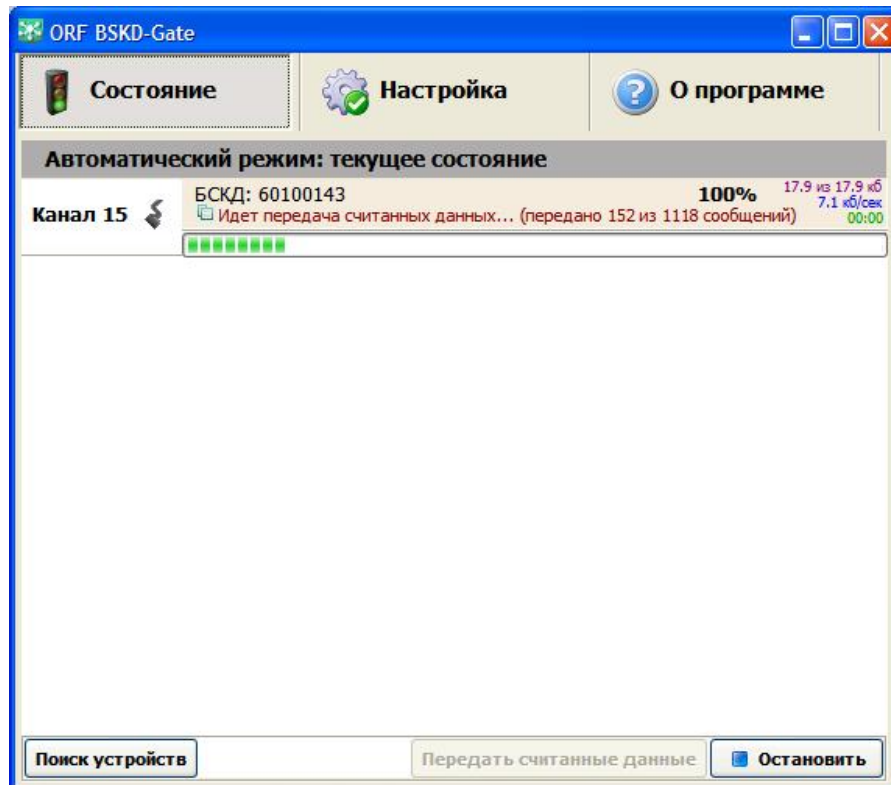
ORF BSKD-Gate

Состояние

Настройка

О программе

Автоматический режим: текущее состояние

Канал 15

БСКД: 60100143

Идет передача считанных данных... (передано 152 из 1118 сообщений)

100%

17.9 из 17.9 кб
7.1 кб/сек
00:00

Поиск устройств

Передать считанные данные

Остановить